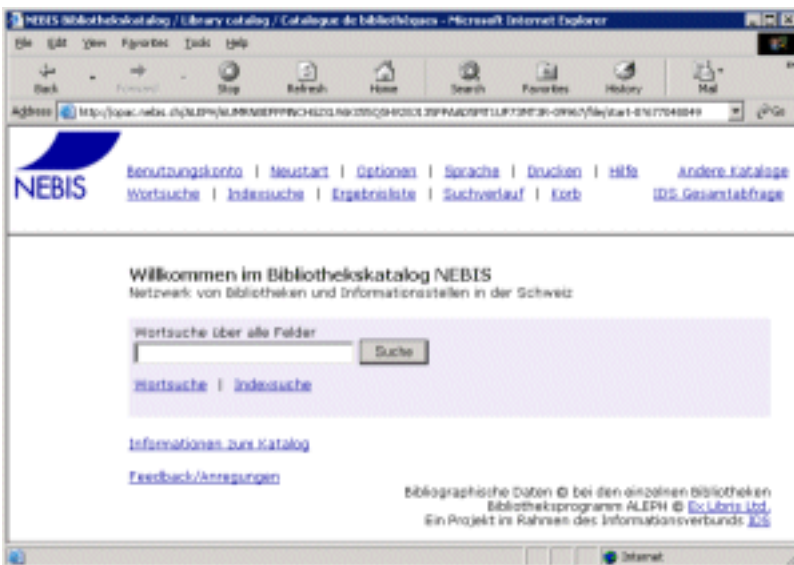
NEBIS Bibliothekskatalog / Library catalog / Catalogue de bibliothèques - Microsoft Internet Explorer

File Edit View Favorites Tools Help

Back Forward Stop Refresh Home Search Favorites History Mail

Address http://opac.nebis.ch/ALEPH/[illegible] Go

NEBIS

Benutzungskonto | Neustart | Optionen | Sprache | Drucken | Hilfe | Andere Kataloge

Wortsuche | Indexsuche | Ergebnisliste | Suchverlauf | Korb | IDS Gesamtabfrage

Willkommen im Bibliothekskatalog NEBIS

Netzwerk von Bibliotheken und Informationsstellen in der Schweiz

Wortsuche über alle Felder

Suche

Wortsuche | Indexsuche

Informationen zum Katalog

Feedback/Anregungen

Bibliographische Daten © bei den einzelnen Bibliotheken
Bibliotheksprogramm ALEPH © Ex Libris Ltd.
Ein Projekt im Rahmen des Informationsverbunds IDS

Internet